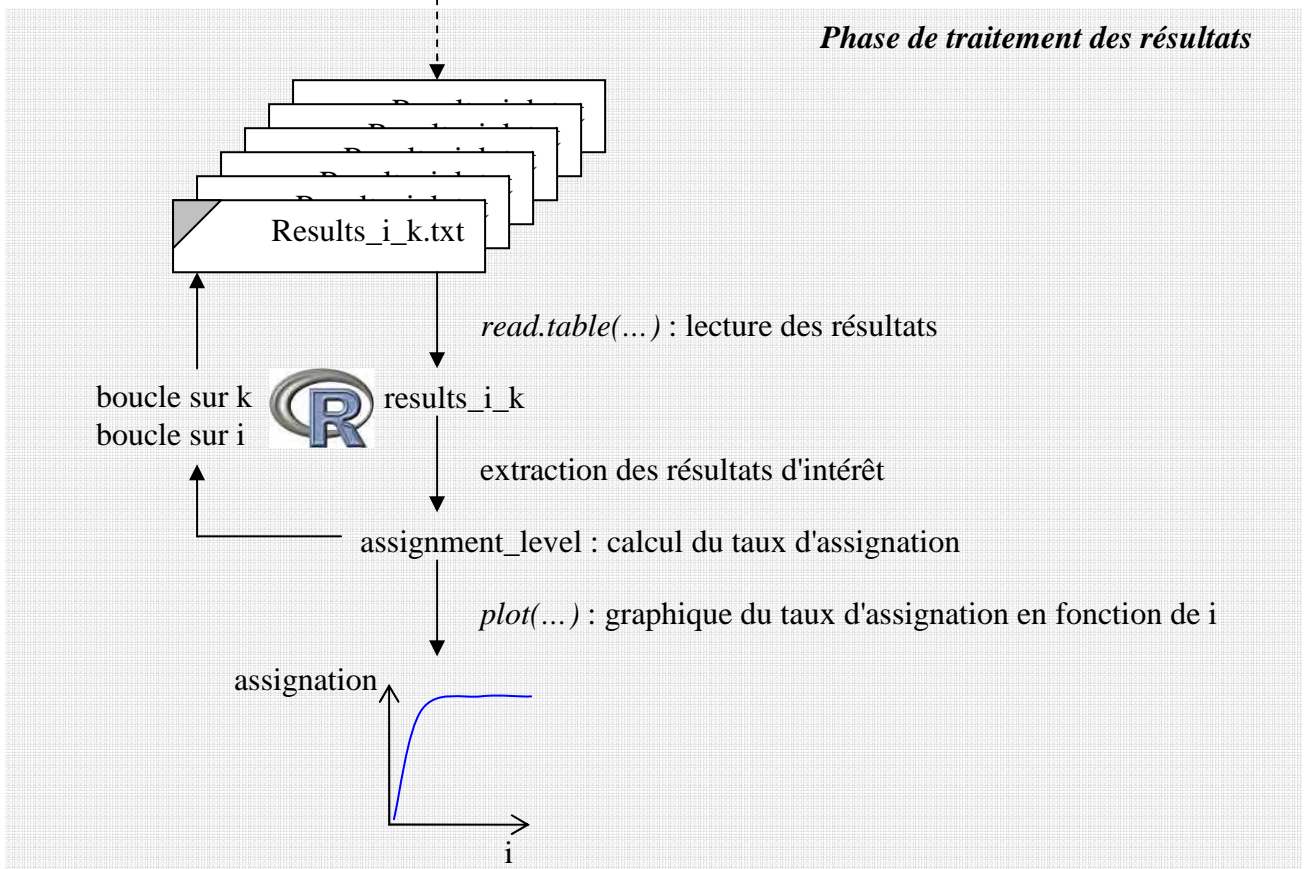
Phase de traitement des résultats

Results_i_k.txt

read.table(…) : lecture des résultats

boucle sur k
boucle sur i

R

results_i_k

extraction des résultats d'intérêt

assignment_level : calcul du taux d'assignation

plot(…) : graphique du taux d'assignation en fonction de i

assignation

i